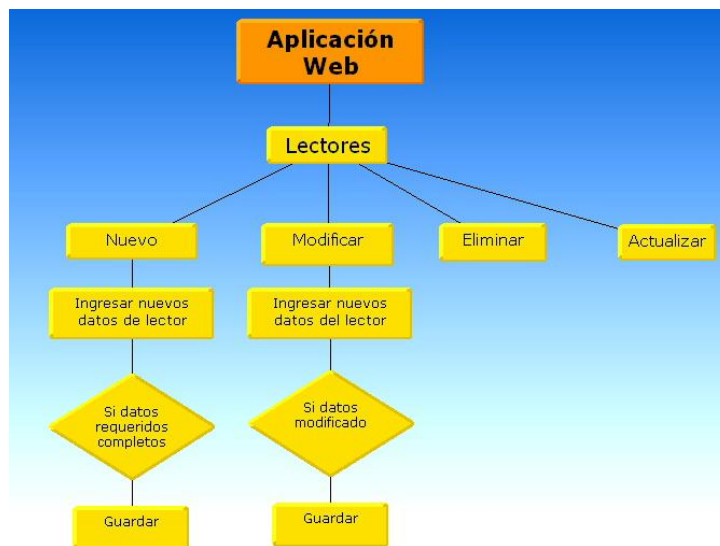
Aplicación Web

Lectores

Nuevo

Modificar

Eliminar

Actualizar

Ingresar nuevos datos de lector

Ingresar nuevos datos del lector

Si datos requeridos completos

Si datos modificado

Guardar

Guardar